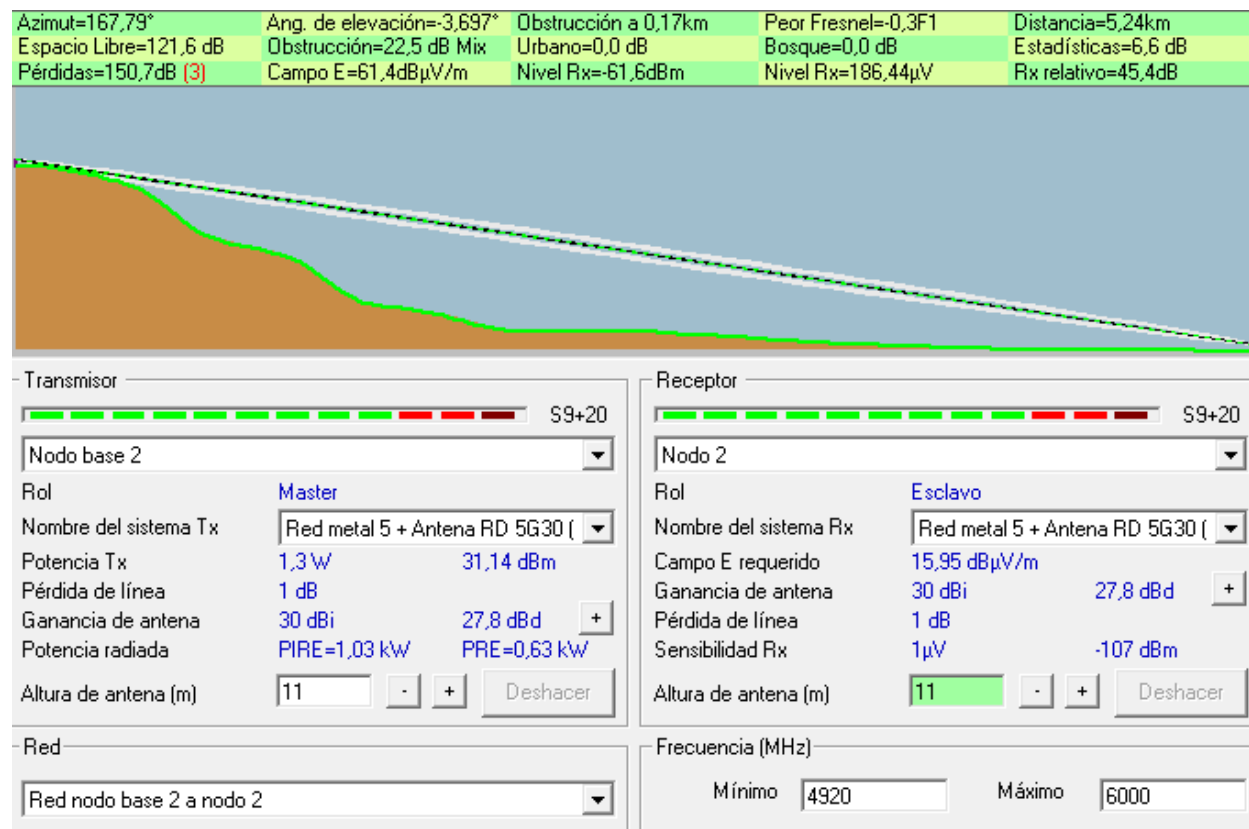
| Azimut=167,79° | Ang. de elevación=-3,697° | Obstrucción a 0,17km | Peor Fresnel=-0,3F1 | Distancia=5,24km |
|---|---|---|---|---|
| Espacio Libre=121,6 dB | Obstrucción=22,5 dB Mix | Urbano=0,0 dB | Bosque=0,0 dB | Estadísticas=6,6 dB |
| Pérdidas=150,7dB (3) | Campo E=61,4dBµV/m | Nivel Rx=-61,6dBm | Nivel Rx=186,44µV | Rx relativo=45,4dB |

Transmisor

S9+20

Nodo base 2

Rol Master

Nombre del sistema Tx Red metal 5 + Antena RD 5G30 (

Potencia Tx 1,3 W 31,14 dBm

Pérdida de línea 1 dB

Ganancia de antena 30 dBi 27,8 dBd +

Potencia radiada PIRE=1,03 kW PRE=0,63 kW

Altura de antena (m) 11 - + Deshacer

Receptor

S9+20

Nodo 2

Rol Esclavo

Nombre del sistema Rx Red metal 5 + Antena RD 5G30 (

Campo E requerido 15,95 dBµV/m

Ganancia de antena 30 dBi 27,8 dBd +

Pérdida de línea 1 dB

Sensibilidad Rx 1µV -107 dBm

Altura de antena (m) 11 - + Deshacer

Red

Red nodo base 2 a nodo 2

Frecuencia (MHz)

Mínimo 4920 Máximo 6000